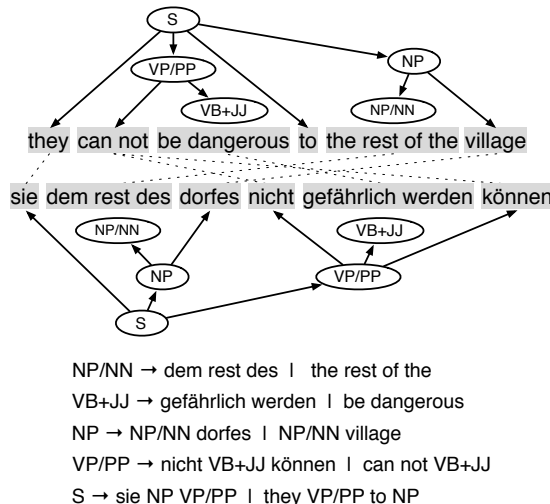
S

VP/PP

NP

VB+JJ

NP/NN

they can not be dangerous to the rest of the village

sie dem rest des dorfes nicht gefährlich werden können

NP/NN

VB+JJ

NP

VP/PP

S

NP/NN → dem rest des | the rest of the

VB+JJ → gefährlich werden | be dangerous

NP → NP/NN dorfes | NP/NN village

VP/PP → nicht VB+JJ können | can not VB+JJ

S → sie NP VP/PP | they VP/PP to NP